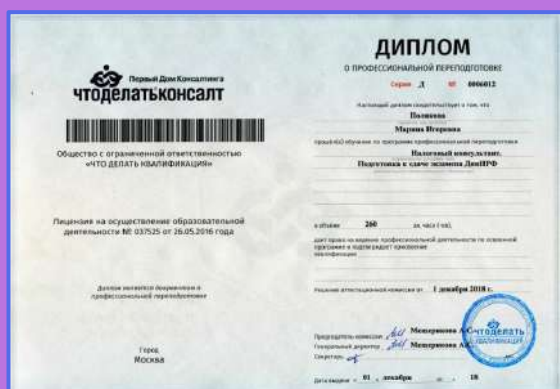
Первый Дом Консалтинга
чтоделатьконсалт

Общество с ограниченной ответственностью «ЧТО ДЕЛАТЬ КВАЛИФИКАЦИЯ»

Лицензия на осуществление образовательной деятельности № 037525 от 26.05.2016 года

Диплом является документом о профессиональной переподготовке

Город
Москва

ДИПЛОМ
О ПРОФЕССИОНАЛЬНОЙ ПЕРЕПОДГОТОВКЕ

Серия Д № 0006012

Настоящий диплом свидетельствует о том, что

Полякова
Марина Игоревна

прошел(а) обучение по программе профессиональной переподготовки
Налоговый консультант.
Подготовка к сдаче экзамена ПолНРФ

в объеме 260 ак. часа (-ов),

дает право на ведение профессиональной деятельности по освоенной программе и подтверждает присвоение квалификации

Решение аттестационной комиссии от 1 декабря 2018 г.

Председатель комиссии Мещерякова А.С.
Генеральный директор Мещерякова А.С.
Секретарь

Дата выдачи « 01 » декабря 2018

чтоделать
квалификация